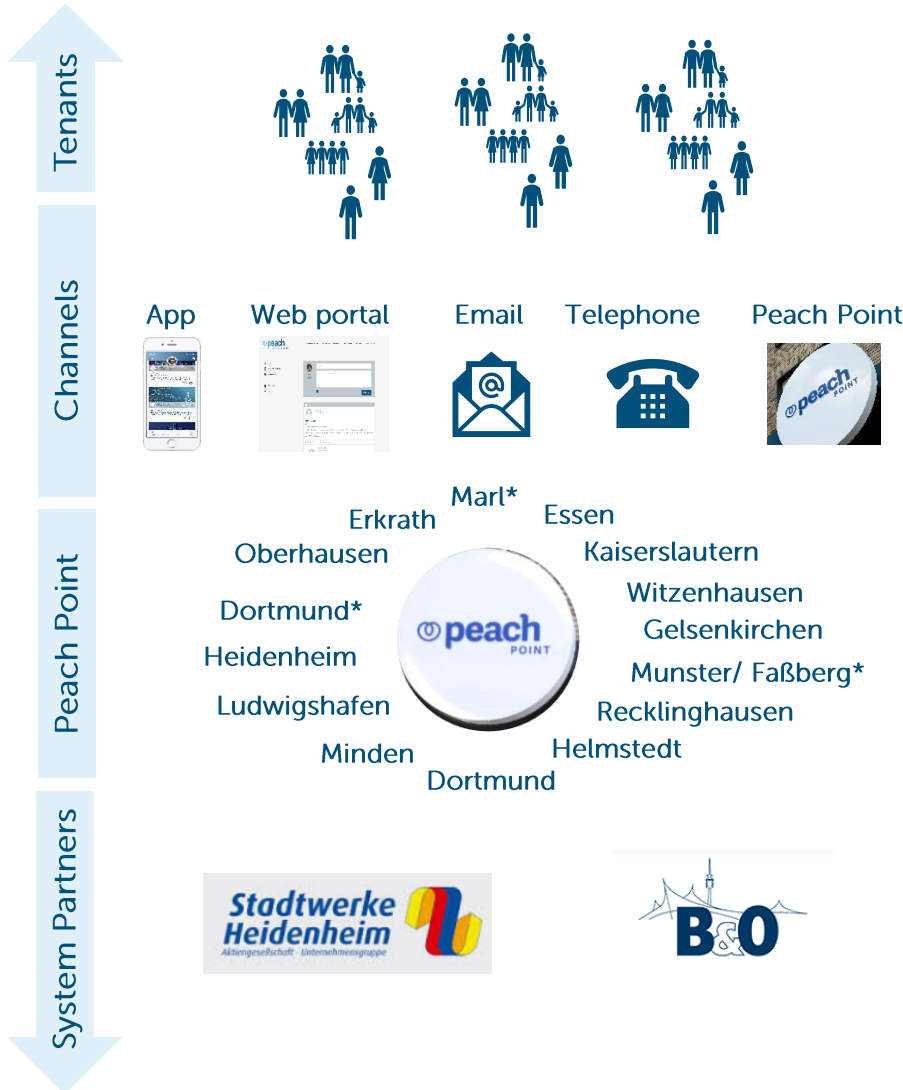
Tenants

Channels

App

Web portal

Email

Telephone

Peach Point

peach POINT

Peach Point

Marl*
Erkrath
Essen
Oberhausen
Kaiserslautern
Witzenhausen
Dortmund*
Gelsenkirchen
Heidenheim
Munster/ Faßberg*
Ludwigshafen
Recklinghausen
Helmstedt
Minden
Dortmund

peach POINT

System Partners

Stadtwerke Heidenheim
Aktiengesellschaft · Unternehmensgruppe

B&O